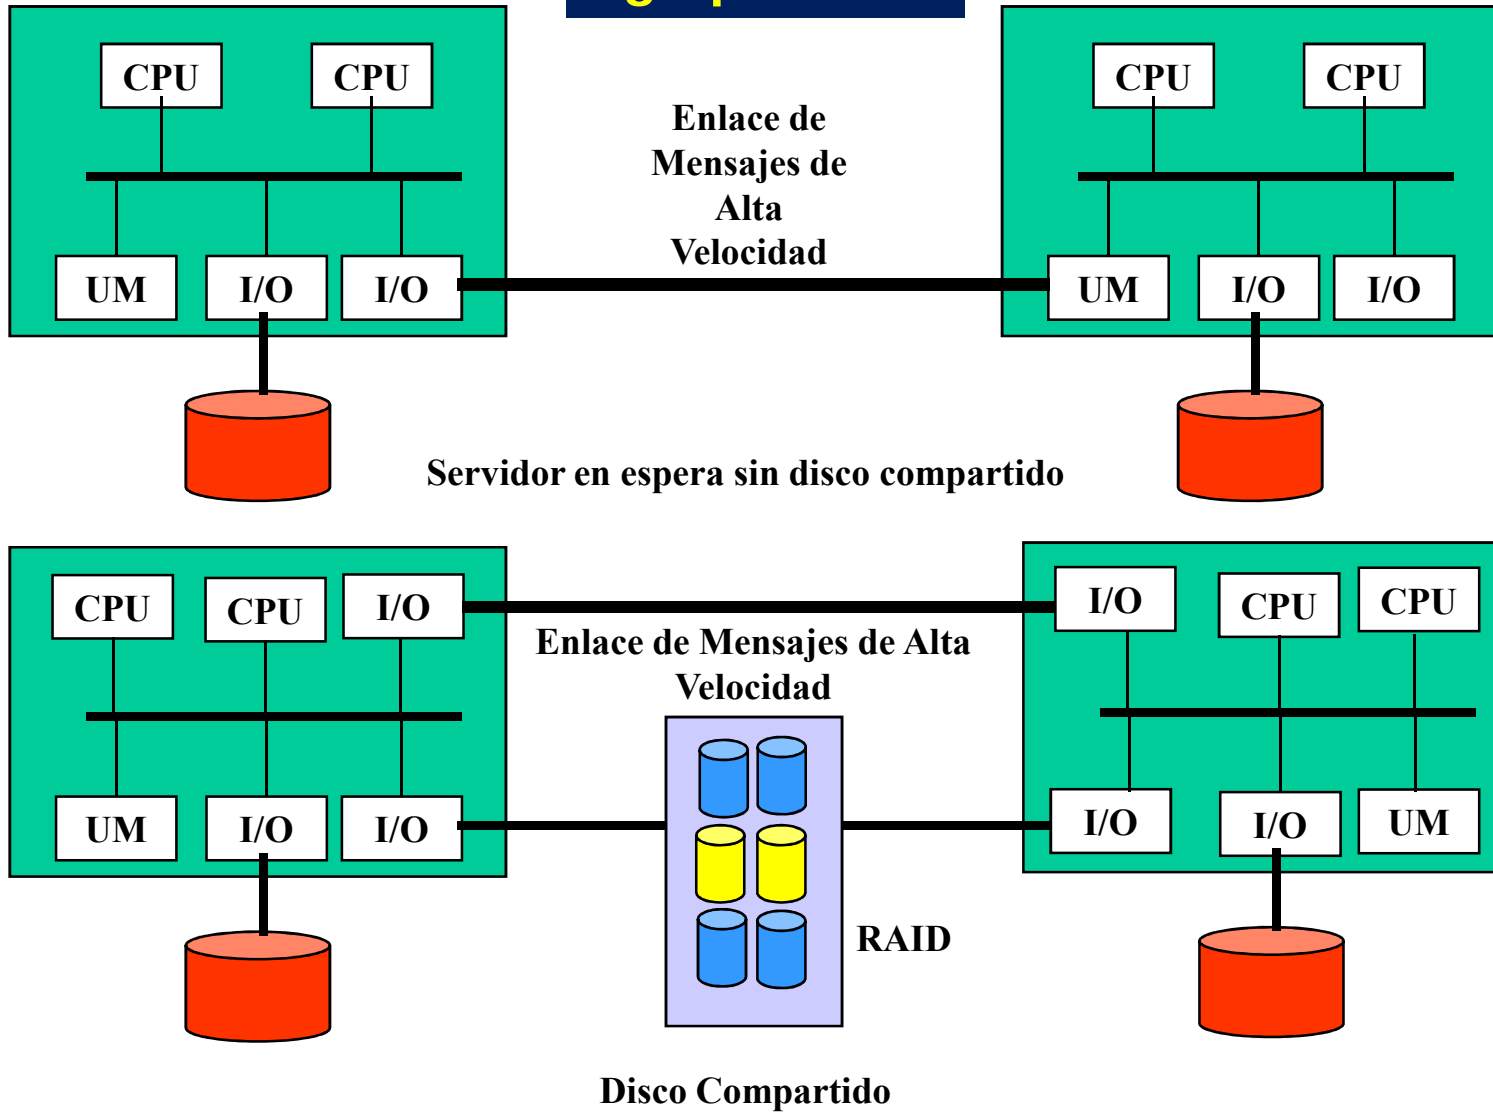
CPU
CPU
UM
I/O
I/O

Enlace de Mensajes de Alta Velocidad

CPU
CPU
UM
I/O
I/O

Servidor en espera sin disco compartido

CPU
CPU
I/O
UM
I/O
I/O

Enlace de Mensajes de Alta Velocidad

I/O
CPU
CPU
I/O
I/O
UM

RAID

Disco Compartido